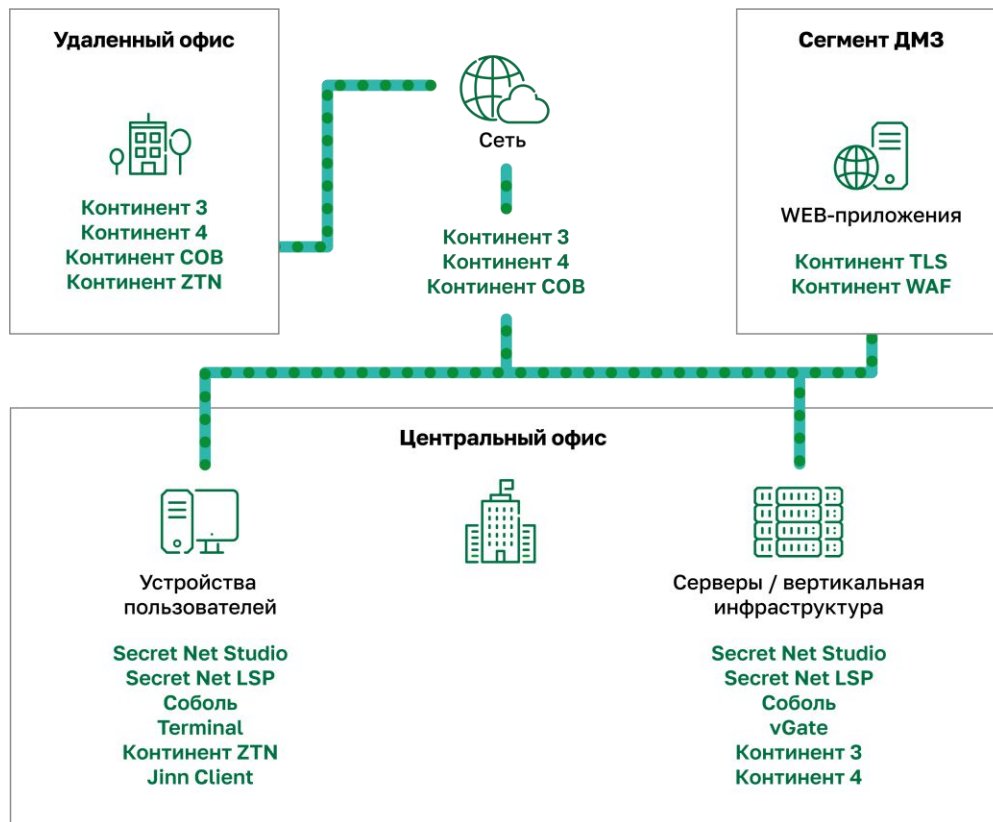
Удаленный офис

Континент 3
Континент 4
Континент СОВ
Континент ZTN

Сеть

Континент 3
Континент 4
Континент СОВ

Сегмент ДМЗ

WEB-приложения

Континент TLS
Континент WAF

Центральный офис

Устройства пользователей

Secret Net Studio
Secret Net LSP
Соболь
Terminal
Континент ZTN
Jinn Client

Серверы / вертикальная инфраструктура

Secret Net Studio
Secret Net LSP
Соболь
vGate
Континент 3
Континент 4